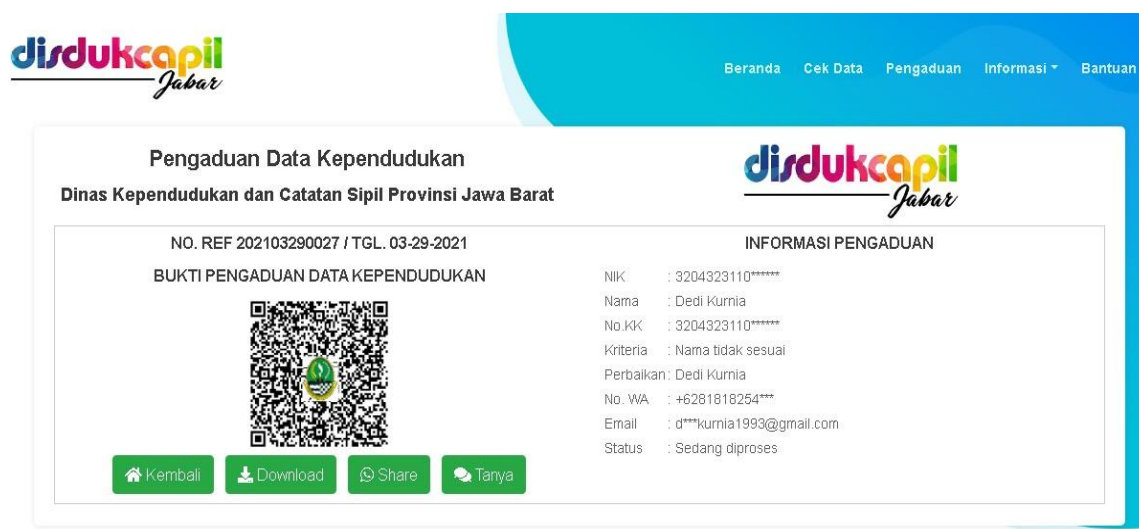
disdukcapil Jabar

Beranda Cek Data Pengaduan Informasi Bantuan

Pengaduan Data Kependudukan

Dinas Kependudukan dan Catatan Sipil Provinsi Jawa Barat

disdukcapil Jabar

NO. REF 202103290027 / TGL. 03-29-2021

BUKTI PENGADUAN DATA KEPENDUDUKAN

INFORMASI PENGADUAN

NIK : 3204323110******
Nama : Dedi Kurnia
No.KK : 3204323110******
Kriteria : Nama tidak sesuai
Perbaikan : Dedi Kurnia
No. WA : +6281818254***
Email : d***kurnia1993@gmail.com
Status : Sedang diproses

Kembali Download Share Tanya